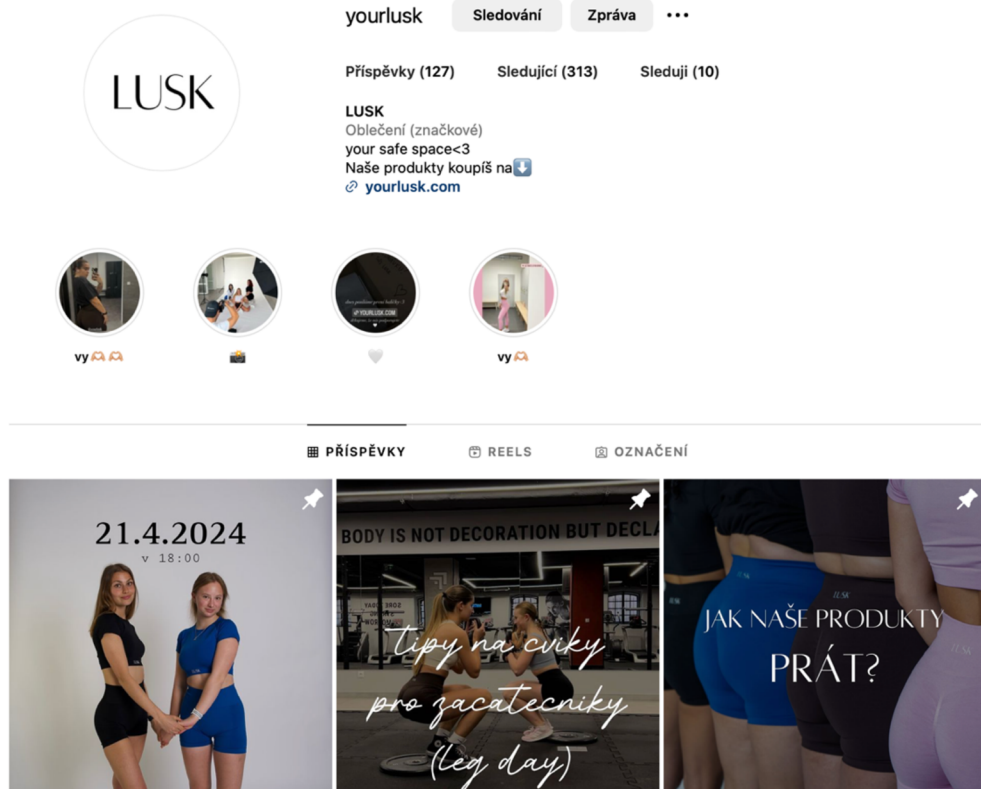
yourlusk Sledování Zpráva •••

LUSK

Příspěvky (127) Sledující (313) Sleduji (10)

LUSK
Oblečení (značkové)
your safe space<3
Naše produkty koupíš na⬇️
yourlusk.com

vy🫶🫶

📸

🤍

vy🫶

PŘÍSPĚVKY REELS OZNAČENÍ

21.4.2024
v 18:00

BODY IS NOT DECORATION BUT DECLA

tipy na cviky pro zacatecniky (leg day)

JAK NAŠE PRODUKTY PRÁT?